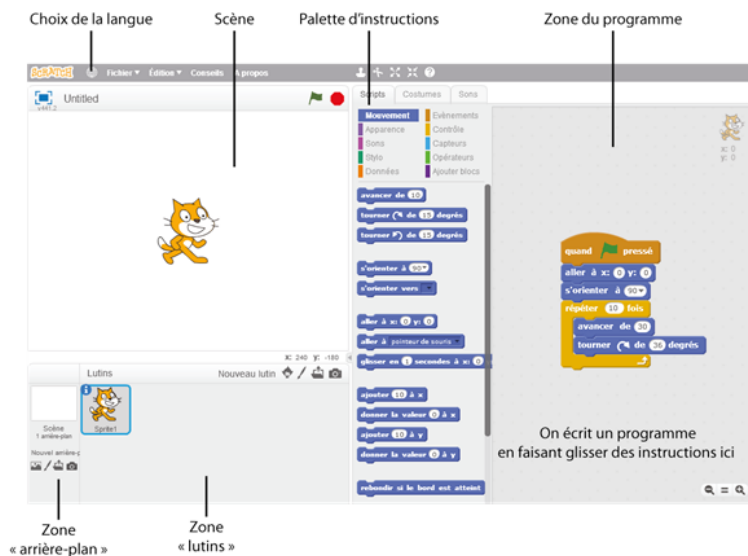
Choix de la langue
Scène
Palette d'instructions
Zone du programme

SCRATCH Fichier ▾ Édition ▾ Conseils À propos

Untitled
v447.1

Scripts Costumes Sons

Mouvement Événements
Apparence Contrôle
Sons Capteurs
Stylo Opérateurs
Données Ajouter blocs

avancer de 10
tourner ↻ de 15 degrés
tourner ↺ de 15 degrés
s'orienter à 90▾
s'orienter vers ▾
aller à x: 0 y: 0
aller à pointeur de souris ▾
glisser en 1 secondes à x: 0
ajouter 10 à x
donner la valeur 0 à x
ajouter 10 à y
donner la valeur 0 à y
rebondir si le bord est atteint

x: 0
y: 0

quand 🏴 pressé
aller à x: 0 y: 0
s'orienter à 90▾
répéter 10 fois
avancer de 30
tourner ↻ de 36 degrés

x: 240 y: -180

Lutins
Nouveau lutin
Scène
1 arrière-plan
Nouvel arrière-plan
Sprite1

On écrit un programme
en faisant glisser des instructions ici

Zone
« arrière-plan »

Zone
« lutins »